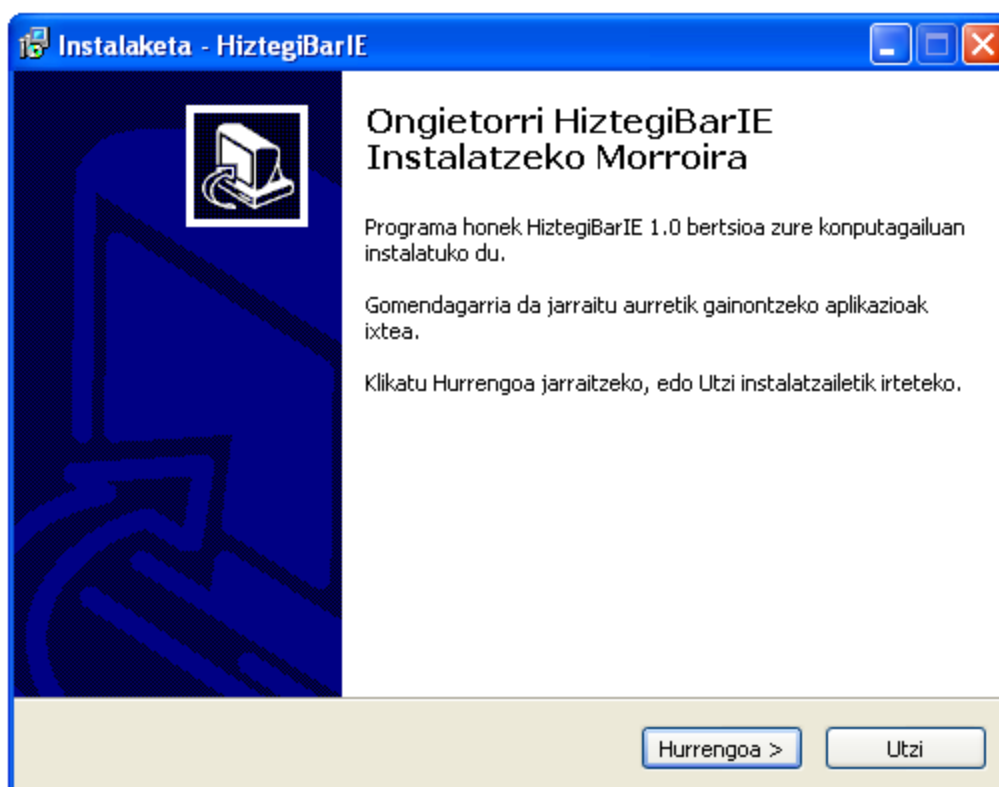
Instalaketa - HiztegiBarIE

Ongietorri HiztegiBarIE Instalatzeko Morroira

Programa honek HiztegiBarIE 1.0 bertsioa zure konputagailuan instalatuko du.

Gomendagarria da jarraitu aurretik gainontzeko aplikazioak ixtea.

Klikatu Hurrengoa jarraitzeko, edo Utzi instalatzailetik irteteko.

Hurrengoa >

Utzi